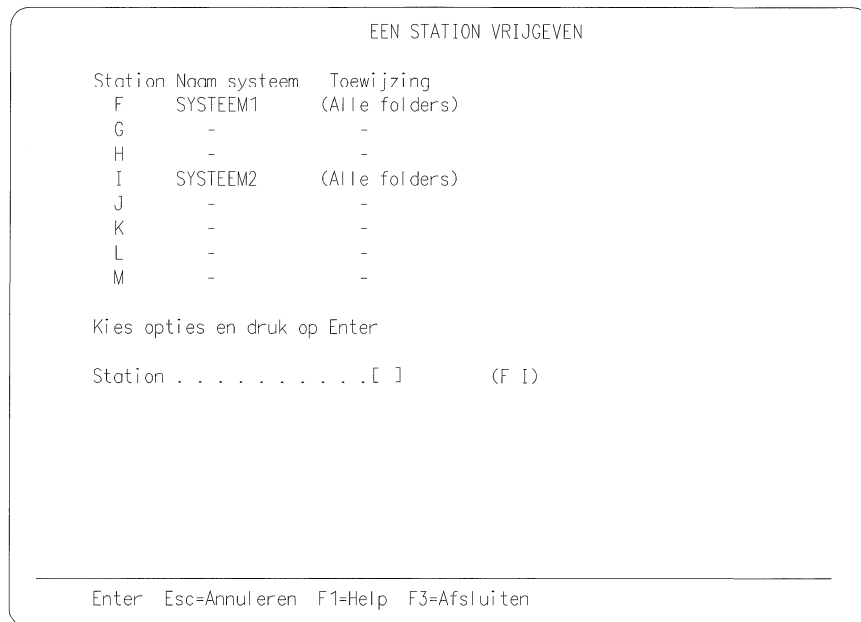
EEN STATION VRIJGEVEN

| Station | Naam systeem | Toewijzing |
|---|---|---|
| F | SYSTEEM1 | (Alle folders) |
| G | - | - |
| H | - | - |
| I | SYSTEEM2 | (Alle folders) |
| J | - | - |
| K | - | - |
| L | - | - |
| M | - | - |

Kies opties en druk op Enter

Station . . . . . . . . . . .[ ]   (F I)

Enter  Esc=Annuleren  F1=Help  F3=Afsluiten